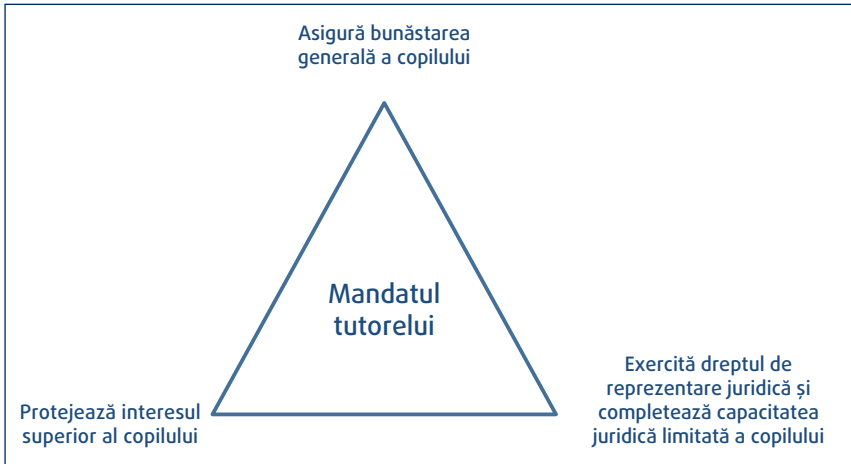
Asigură bunăstarea generală a copilului

Mandatul tutorelui

Exercită dreptul de reprezentare juridică și completează capacitatea juridică limitată a copilului

Protejează interesul superior al copilului